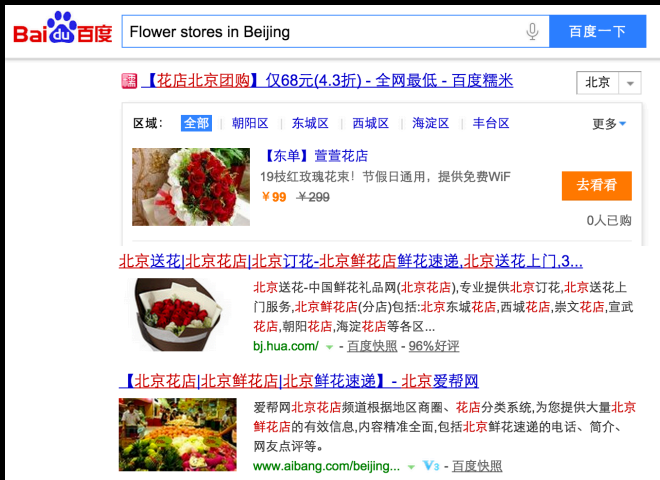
Bai du 百度

Flower stores in Beijing

百度一下

【花店北京团购】仅68元(4.3折) - 全网最低 - 百度糯米

北京

区域: 全部 朝阳区 东城区 西城区 海淀区 丰台区 更多

【东单】萱萱花店

19枝红玫瑰花束! 节假日通用，提供免费WiF

¥99 ¥299

去看看

0人已购

北京送花|北京花店|北京订花-北京鲜花店鲜花速递,北京送花上门,3...

北京送花-中国鲜花礼品网(北京花店),专业提供北京订花,北京送花上门服务,北京鲜花店(分店)包括:北京东城花店,西城花店,崇文花店,宣武花店,朝阳花店,海淀花店等各区...

bj.hua.com/ - 百度快照 - 96%好评

【北京花店|北京鲜花店|北京鲜花速递】- 北京爱帮网

爱帮网北京花店频道根据地区商圈、花店分类系统,为您提供大量北京鲜花店的有效信息,内容精准全面,包括北京鲜花速递的电话、简介、网友点评等。

www.aibang.com/beijing... V3 - 百度快照